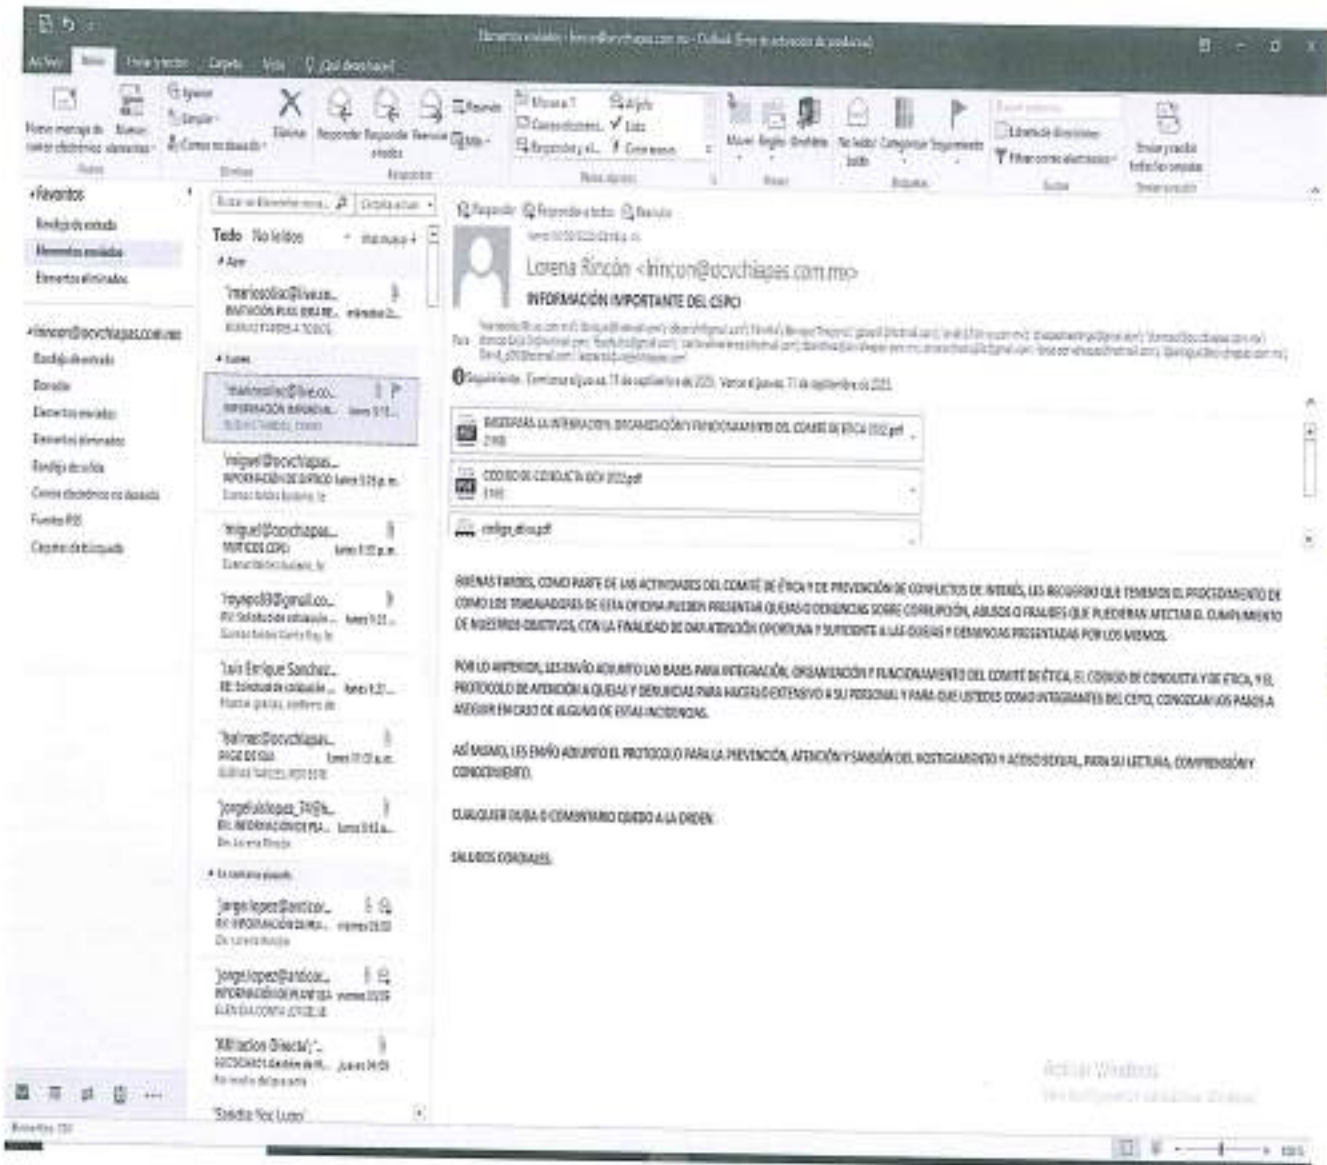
Elementos enviados - lrincon@ocvchiapas.com.mx - Outlook (Error de activación de productos)

Archivo Inicio Enviar y recibir Carpeta Vista ¿Qué desea hacer?

Nuevo mensaje de correo electrónico Nuevos elementos Ignorar Limpiar Correo no deseado Eliminar Responder Responder a todos Reenviar Reunión Más Mover a: ? Correo electrónico Responder y eliminar Al jefe Listo Crear nuevo Mover Reglas OneNote No leído/Leído Categorizar Seguimiento Buscar personas Libreta de direcciones Filtrar correo electrónico Enviar y recibir todas las carpetas

Favoritos
Bandeja de entrada
Elementos enviados
Elementos eliminados

lrincon@ocvchiapas.com.mx
Bandeja de entrada
Borrador
Elementos enviados
Elementos eliminados
Bandeja de salida
Correo electrónico no deseado
Fuentes RSS
Carpetas de búsqueda

Todo No leídos

Ayer
'marioosolisc@live.co... INVITACIÓN PLAS ERRE...

Lunes
'marioosolisc@live.co... INFORMACIÓN IMPORTA... lunes 5:1...
'miguel@ocvchiapas... INFORMACIÓN DE EXTREO lunes 5:25 p. m.
'miguel@ocvchiapas... INVITACIÓN CEPCI lunes 1:12 p. m.
'reyeqro83@gmail.co... RE: Solicitud de cotizació... lunes 1:21...
'Luis Enrique Sanchez... RE: Solicitud de cotizació... lunes 1:21...
'halmac@ocvchiapas... PAGO DE ISH lunes 11:12 a. m.
'jorgelealopez_74@h... RE: INFORMACIÓN DE PA... lunes 9:43 a...

La semana pasada
'jorge.lopez@anticor... RE: INFORMACIÓN DE PA... viernes 15:33
'jorge.lopez@anticor... INFORMACIÓN DE PLANTIL... viernes 15:26
'Afiliacion Directa'/... SOLICITUD... jueves 14:05
'Sandra Ruiz Lugo'

Responder Responder a todos Reenviar
lunes 11/09/2023 05:16 p. m.
Lorena Rincón <lrincon@ocvchiapas.com.mx>
INFORMACIÓN IMPORTANTE DEL CEPCI
Para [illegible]
Seguimiento. Comenzar el jueves, 11 de septiembre de 2023. Vence el jueves, 11 de septiembre de 2023.

BASES PARA LA INTEGRACIÓN, ORGANIZACIÓN Y FUNCIONAMIENTO DEL COMITÉ DE ÉTICA 2022.pdf
CODIGO DE CONDUCTA OCV 2022.pdf
codigo_etica.pdf

BUENAS TARDES, COMO PARTE DE LAS ACTIVIDADES DEL COMITÉ DE ÉTICA Y DE PREVENCIÓN DE CONFLICTOS DE INTERÉS, LES RECUERDO QUE TENEMOS EL PROCEDIMIENTO DE COMO LOS TRABAJADORES DE ESTA OFICINA PUEDEN PRESENTAR QUEJAS O DENUNCIAS SOBRE CORRUPCIÓN, ABUSOS O FRAUDES QUE PUEDIERAN AFECTAR EL CUMPLIMIENTO DE NUESTROS OBJETIVOS, CON LA FINALIDAD DE DAR ATENCIÓN OPORTUNA Y SUFICIENTE A LAS QUEJAS Y DENUNCIAS PRESENTADAS POR LOS MISMOS.

POR LO ANTERIOR, LES ENVÍO ADJUNTO LAS BASES PARA INTEGRACIÓN, ORGANIZACIÓN Y FUNCIONAMIENTO DEL COMITÉ DE ÉTICA, EL CODIGO DE CONDUCTA Y DE ÉTICA, Y EL PROTOCOLO DE ATENCIÓN A QUEJAS Y DENUNCIAS PARA HACERLO EXTENSIVO A SU PERSONAL Y PARA QUE USTEDES COMO INTEGRANTES DEL CEPCI, CONOZCAN LOS PASOS A SEGUIR EN CASO DE ALGUNO DE ESTAS INCIDENCIAS.

ASÍ MISMO, LES ENVÍO ADJUNTO EL PROTOCOLO PARA LA PREVENCIÓN, ATENCIÓN Y SANCIÓN DEL HOSTIGAMIENTO Y ACOSO SEXUAL, PARA SU LECTURA, COMPRENSIÓN Y CONOCIMIENTO.

CUALQUIER DUDA O COMENTARIO QUEDO A LA ORDEN.

SALUDOS CORDIALES.

Activar Windows
Ve a Configuración para activar Windows.

Elementos: 150